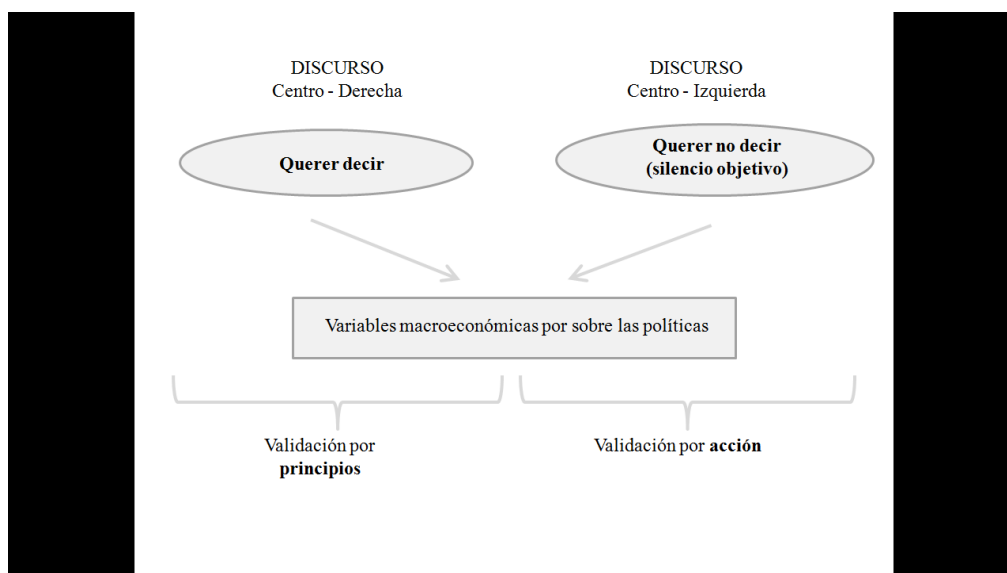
DISCURSO
Centro - Derecha

DISCURSO
Centro - Izquierda

Querer decir

Querer no decir
(silencio objetivo)

Variables macroeconómicas por sobre las políticas

Validación por
principios

Validación por acción